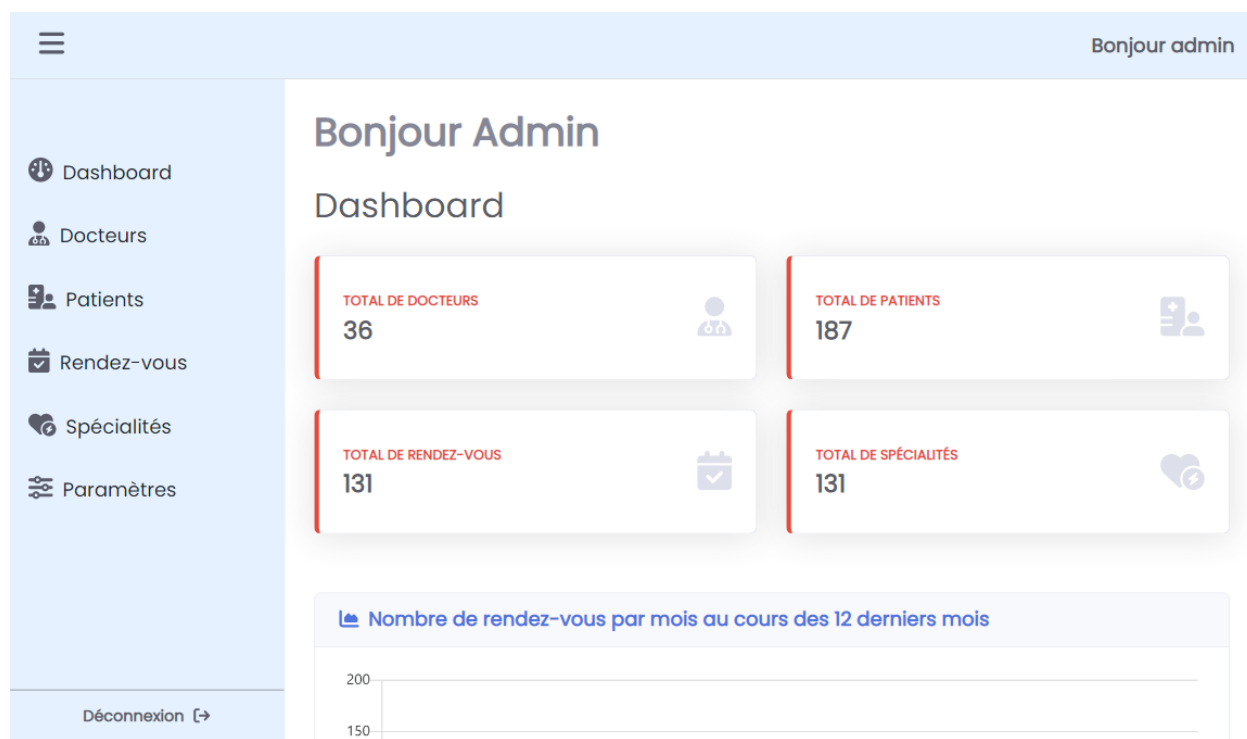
Bonjour admin

Dashboard
Docteurs
Patients
Rendez-vous
Spécialités
Paramètres

Déconnexion

Bonjour Admin

Dashboard

TOTAL DE DOCTEURS
36

TOTAL DE PATIENTS
187

TOTAL DE RENDEZ-VOUS
131

TOTAL DE SPÉCIALITÉS
131

Nombre de rendez-vous par mois au cours des 12 derniers mois

200
150